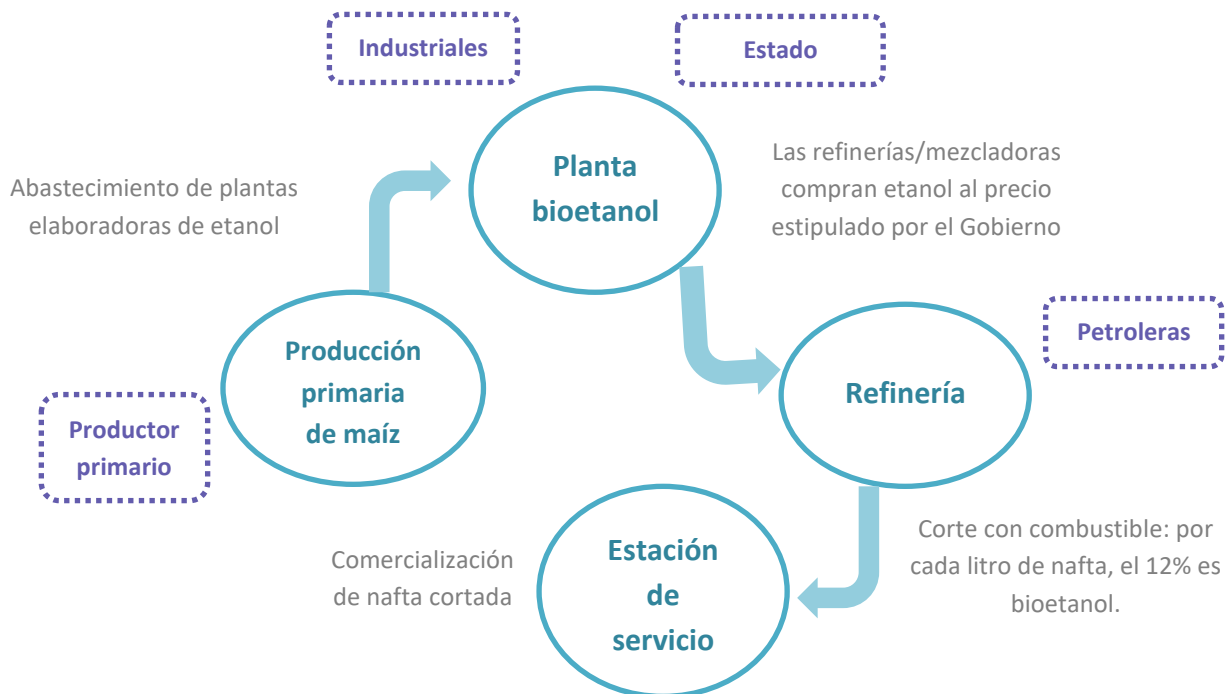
Industriales

Estado

Abastecimiento de plantas elaboradoras de etanol

Planta bioetanol

Las refinerías/mezcladoras compran etanol al precio estipulado por el Gobierno

Petroleras

Producción primaria de maíz

Refinería

Productor primario

Comercialización de nafta cortada

Estación de servicio

Corte con combustible: por cada litro de nafta, el 12% es bioetanol.